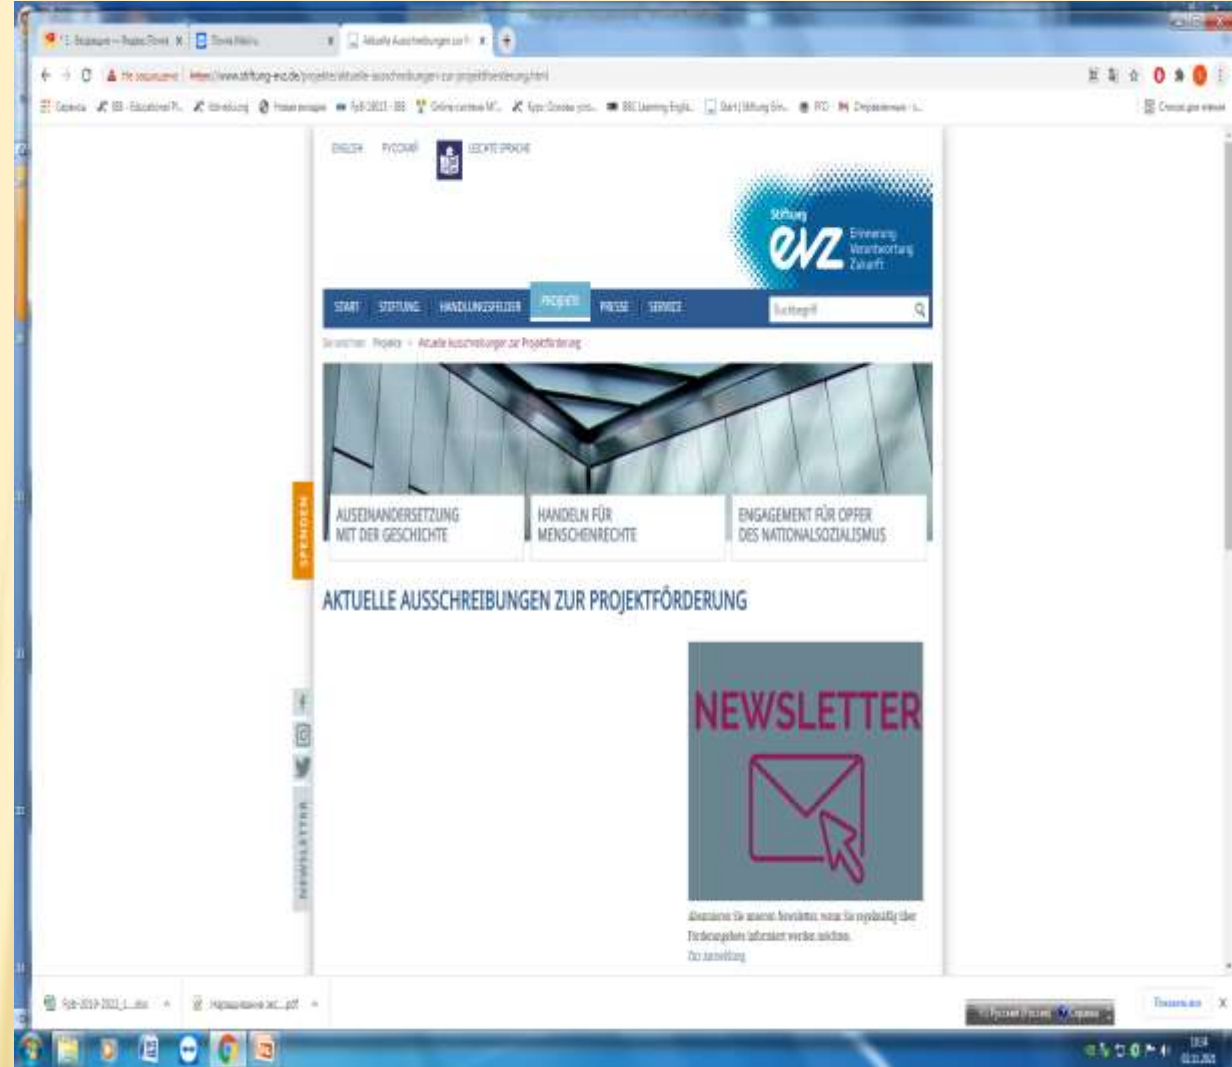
Aktuelle Ausschreibungen zur P

https://www.stiftung-evz.de/projekte/aktuelle-ausschreibungen-zur-projektfoerderung.html

ENGLISH РУССКИЙ LEICHTE SPRACHE

Stiftung
evz
Erinnerung
Verantwortung
Zukunft

START STIFTUNG HANDLUNGSFELDER PROJEKTE PRESSE SERVICE Suchbegriff

Sie sind hier: Projekte > Aktuelle Ausschreibungen zur Projektförderung

SPENDEN

AUSEINANDERSETZUNG MIT DER GESCHICHTE

HANDELN FÜR MENSCHENRECHTE

ENGAGEMENT FÜR OPFER DES NATIONALSOZIALISMUS

AKTUELLE AUSSCHREIBUNGEN ZUR PROJEKTFÖRDERUNG

NEWSLETTER

NEWSLETTER

Abonnieren Sie unseren Newsletter, wenn Sie regelmäßig über Förderangebote informiert werden möchten.

Zur Anmeldung

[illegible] .pdf

Показать все